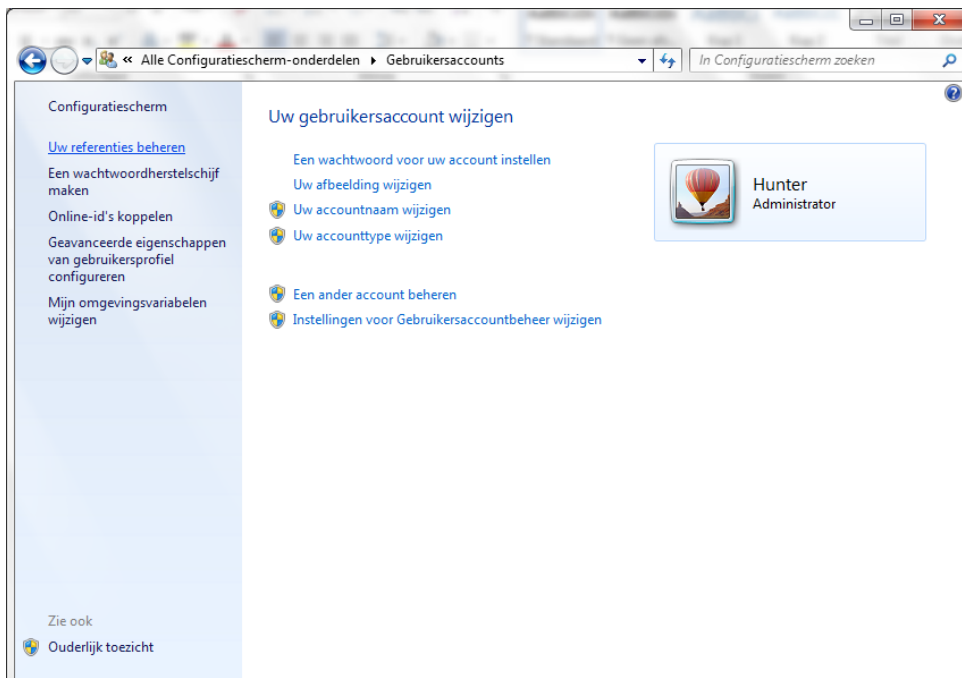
« Alle Configuratiescherm-onderdelen ▸ Gebruikersaccounts

In Configuratiescherm zoeken

Configuratiescherm

Uw referenties beheren

Een wachtwoordherstelschijf maken

Online-id's koppelen

Geavanceerde eigenschappen van gebruikersprofiel configureren

Mijn omgevingsvariabelen wijzigen

Zie ook

Ouderlijk toezicht

Uw gebruikersaccount wijzigen

Een wachtwoord voor uw account instellen

Uw afbeelding wijzigen

Uw accountnaam wijzigen

Uw accounttype wijzigen

Een ander account beheren

Instellingen voor Gebruikersaccountbeheer wijzigen

Hunter
Administrator